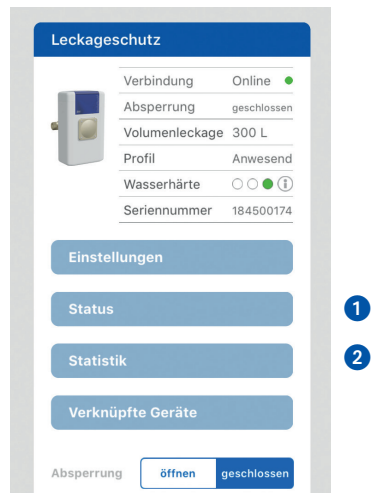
Leckageschutz

| | |
|---|---|
| Verbindung | Online |
| Absperrung | geschlossen |
| Volumenleckage | 300 L |
| Profil | Anwesend |
| Wasserhärte | |
| Seriennummer | 184500174 |

Einstellungen

Status

1

Statistik

2

Verknüpfte Geräte

Absperrung öffnen geschlossen